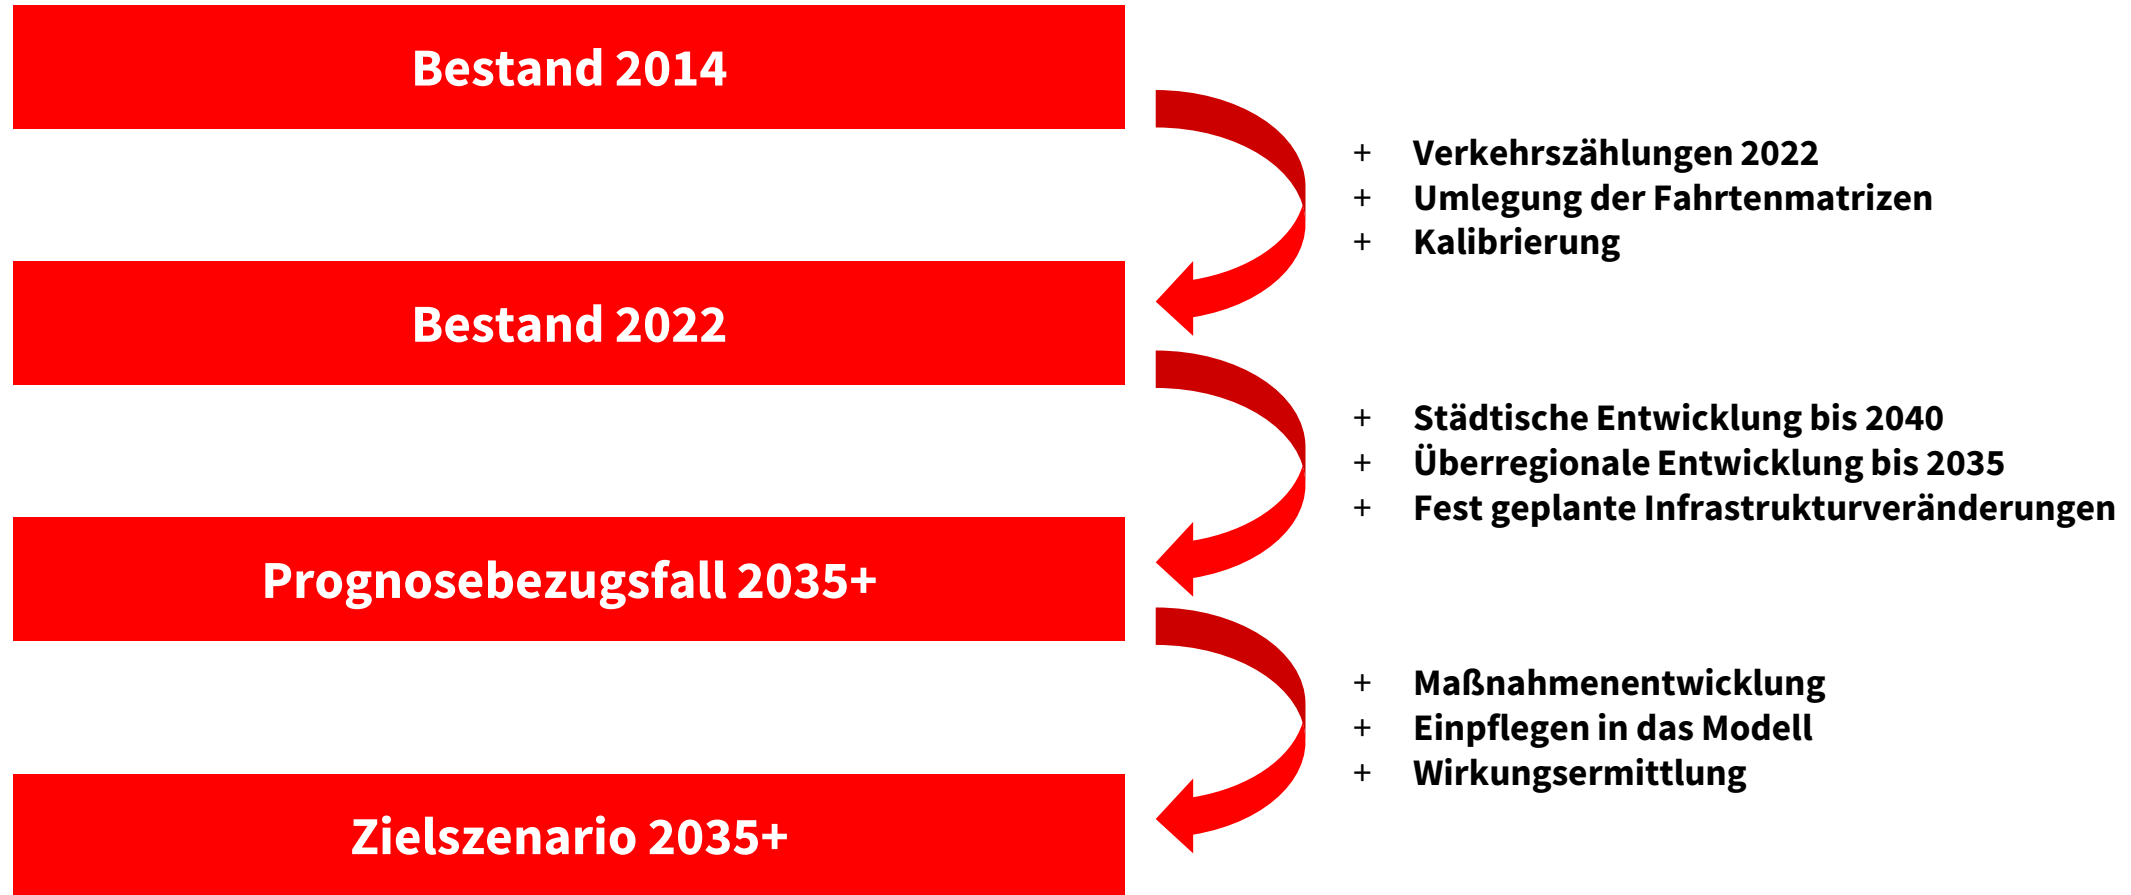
Bestand 2014

+ Verkehrszählungen 2022
+ Umlegung der Fahrtenmatrizen
+ Kalibrierung

Bestand 2022

+ Städtische Entwicklung bis 2040
+ Überregionale Entwicklung bis 2035
+ Fest geplante Infrastrukturveränderungen

Prognosebezugsfall 2035+

+ Maßnahmenentwicklung
+ Einpflegen in das Modell
+ Wirkungsermittlung

Zielszenario 2035+